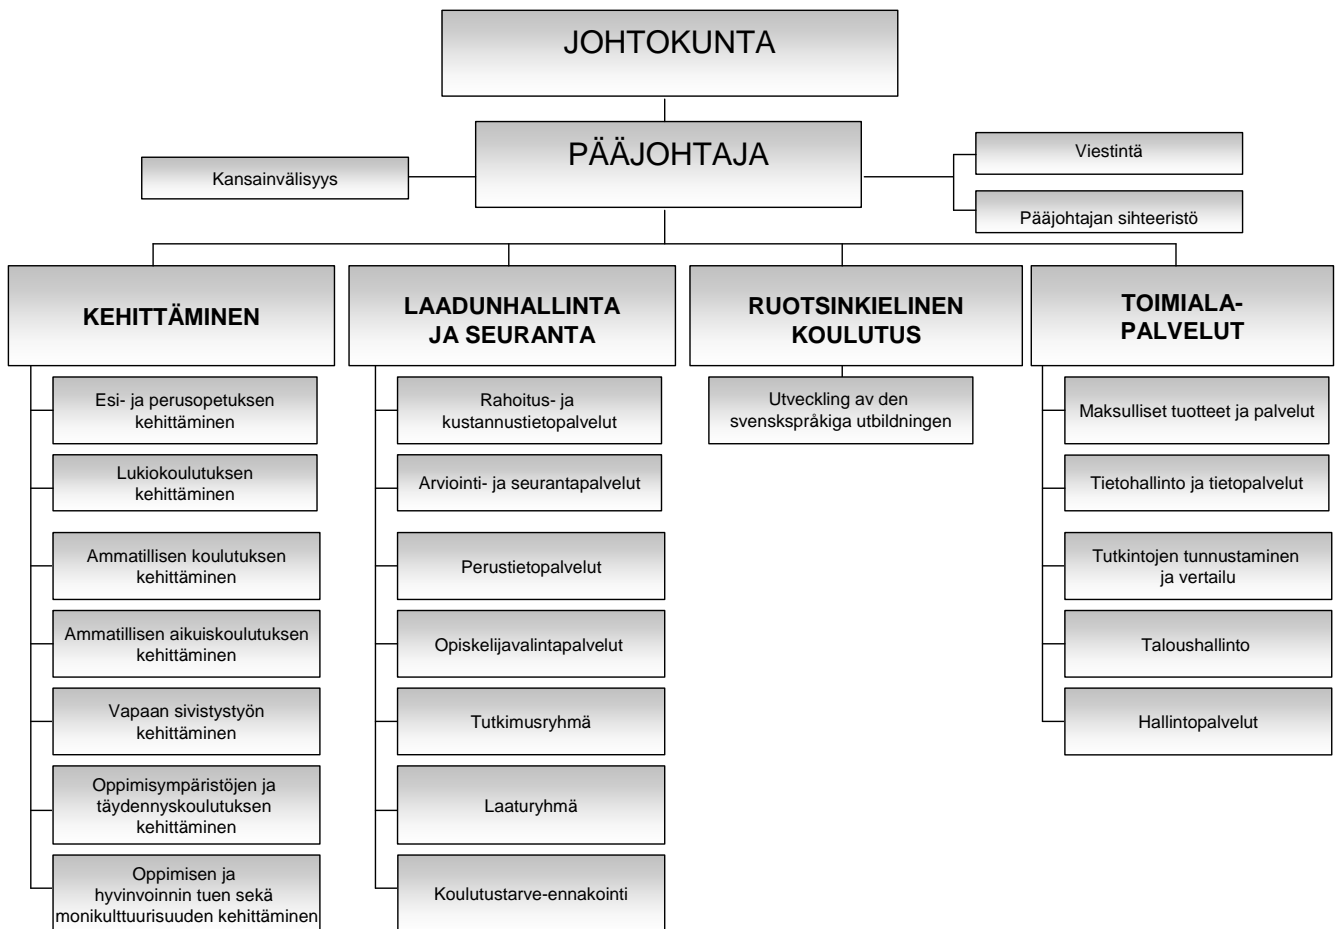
JOHTOKUNTA

PÄÄJOHTAJA

Kansainvälisyys

Viestintä

Pääjohtajan sihteeristö

KEHITTÄMINEN

Esi- ja perusopetuksen kehittäminen

Lukiokoulutuksen kehittäminen

Ammatillisen koulutuksen kehittäminen

Ammatillisen aikuiskoulutuksen kehittäminen

Vapaan sivistystyön kehittäminen

Oppimisympäristöjen ja täydennyskoulutuksen kehittäminen

Oppimisen ja hyvinvoinnin tuen sekä monikulttuurisuuden kehittäminen

LAADUNHALLINTA JA SEURANTA

Rahoitus- ja kustannustietopalvelut

Arviointi- ja seurantapalvelut

Perustietopalvelut

Opiskelijavalintapalvelut

Tutkimusryhmä

Laaturyhmä

Koulutustarve-ennakointi

RUOTSINKIELINEN KOULUTUS

Utveckling av den svenskspråkiga utbildningen

TOIMIALA-PALVELUT

Maksulliset tuotteet ja palvelut

Tietohallinto ja tietopalvelut

Tutkintojen tunnustaminen ja vertailu

Taloushallinto

Hallintopalvelut